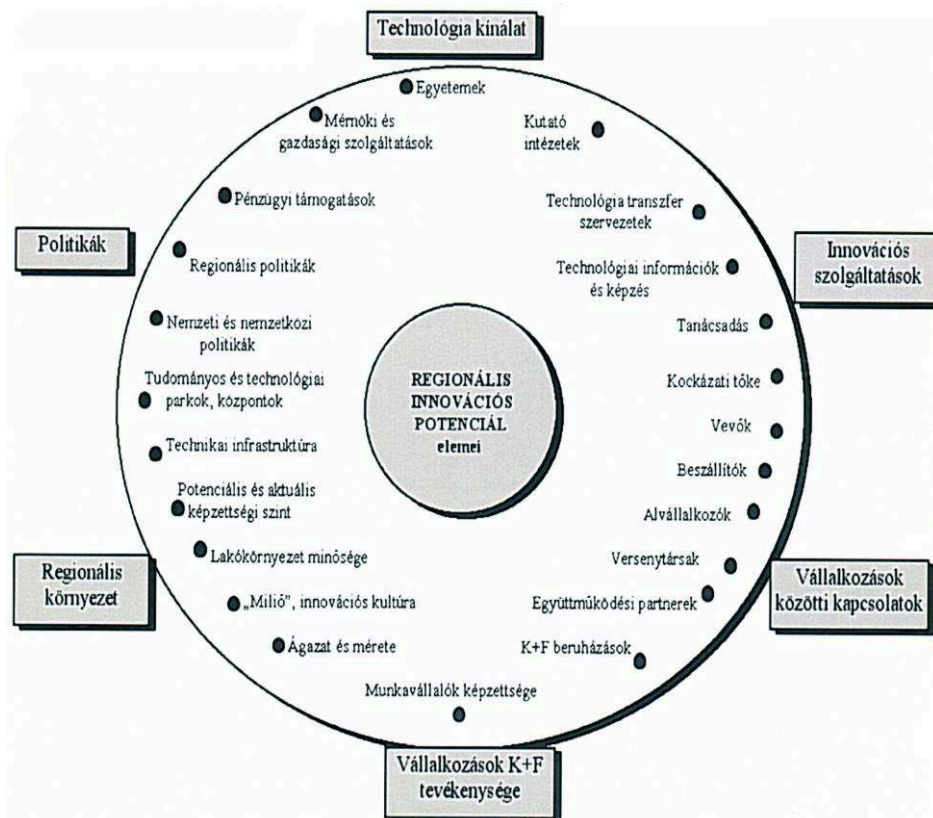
Technológia kínálat

Egyetemek

Mérnöki és gazdasági szolgáltatások

Kutató intézetek

Pénzügyi támogatások

Technológia transzfer szervezetek

Politikák

Regionális politikák

Innovációs szolgáltatások

Technológiai információk és képzés

Nemzeti és nemzetközi politikák

Tanácsadás

Tudományos és technológiai parkok, központok

REGIONÁLIS INNOVÁCIÓS POTENCIÁL elemei

Kockázati tőke

Vevők

Technikai infrastruktúra

Beszállítók

Potenciális és aktuális képzettségi szint

Alvállalkozók

Lakókörnyezet minősége

Versenytársak

Regionális környezet

„Milió", innovációs kultúra

Együttműködési partnerek

Vállalkozások közötti kapcsolatok

Ágazat és mérete

K+F beruházások

Munkavállalók képzettsége

Vállalkozások K+F tevékenysége